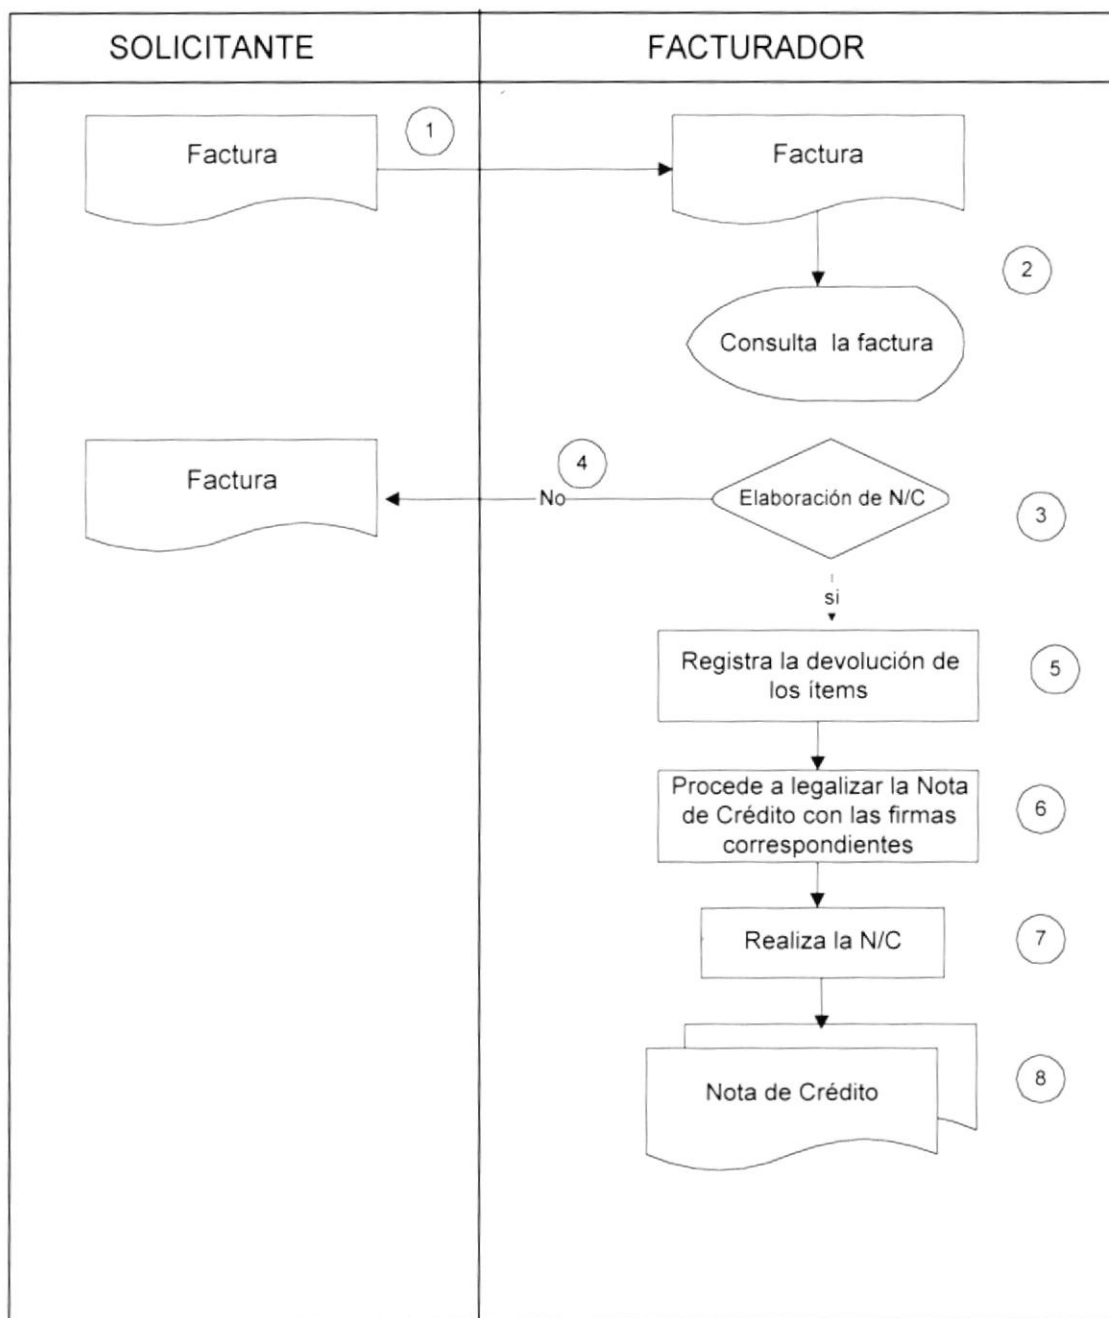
| SOLICITANTE | FACTURADOR |
|---|---|

Factura

1

Factura

2

Consulta la factura

Factura

4

No

Elaboración de N/C

3

si

Registra la devolución de los ítems

5

Procede a legalizar la Nota de Crédito con las firmas correspondientes

6

Realiza la N/C

7

Nota de Crédito

8